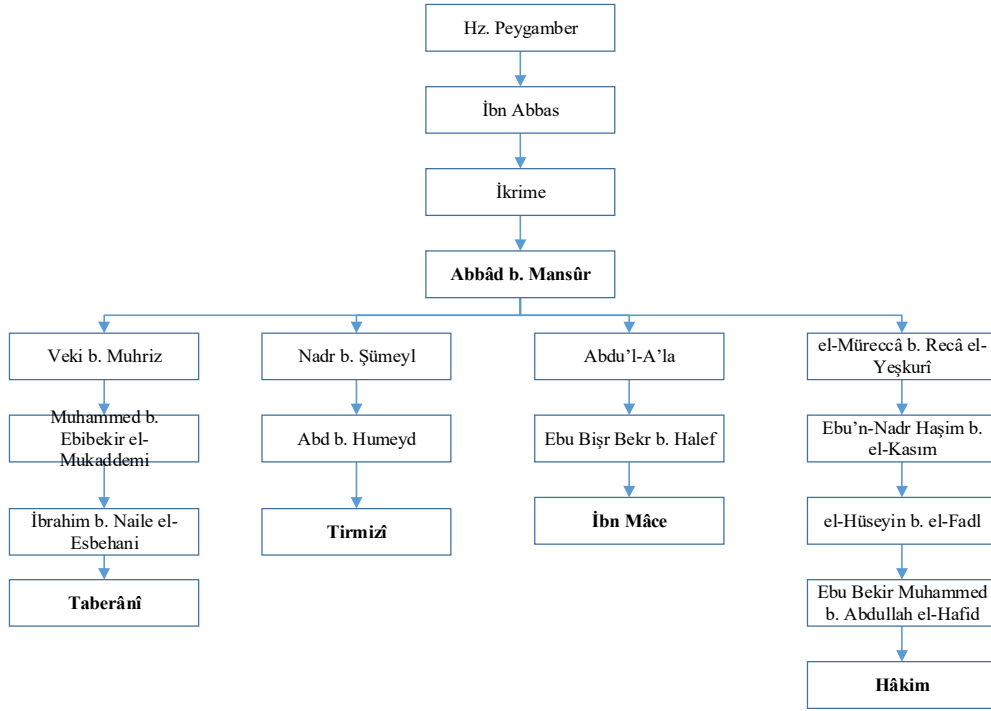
Hz. Peygamber

İbn Abbas

İkrime

**Abbâd b. Mansûr**

Veki b. Muhriz

Muhammed b. Ebibekir el-Mukaddemi

İbrahim b. Naile el-Esbehani

**Taberânî**

Nadr b. Şümeyl

Abd b. Humeyd

**Tirmizî**

Abdu'l-A'la

Ebu Bişr Bekr b. Halef

**İbn Mâce**

el-Müreccâ b. Recâ el-Yeşkurî

Ebu'n-Nadr Haşim b. el-Kasım

el-Hüseyin b. el-Fadl

Ebu Bekir Muhammed b. Abdullah el-Hafid

**Hâkim**